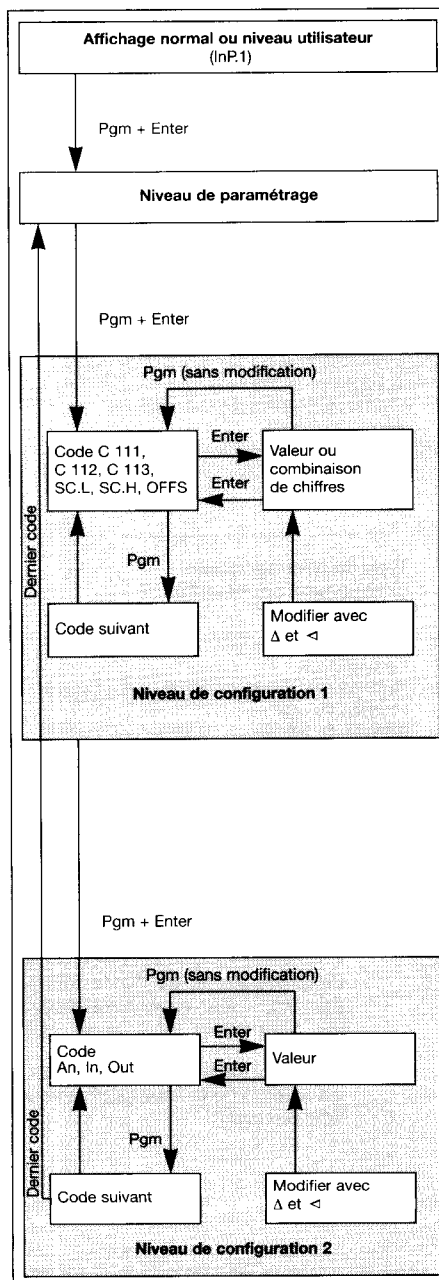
Affichage normal ou niveau utilisateur
(InP.1)

Pgm + Enter

Niveau de paramétrage

Pgm + Enter

Pgm (sans modification)

Code C 111, C 112, C 113, SC.L, SC.H, OFFS

Enter

Enter

Valeur ou combinaison de chiffres

Pgm

Dernier code

Code suivant

Modifier avec $\Delta$ et $\triangleleft$

Niveau de configuration 1

Pgm + Enter

Pgm (sans modification)

Code
An, In, Out

Enter

Enter

Valeur

Pgm

Dernier code

Code suivant

Modifier avec $\Delta$ et $\triangleleft$

Niveau de configuration 2